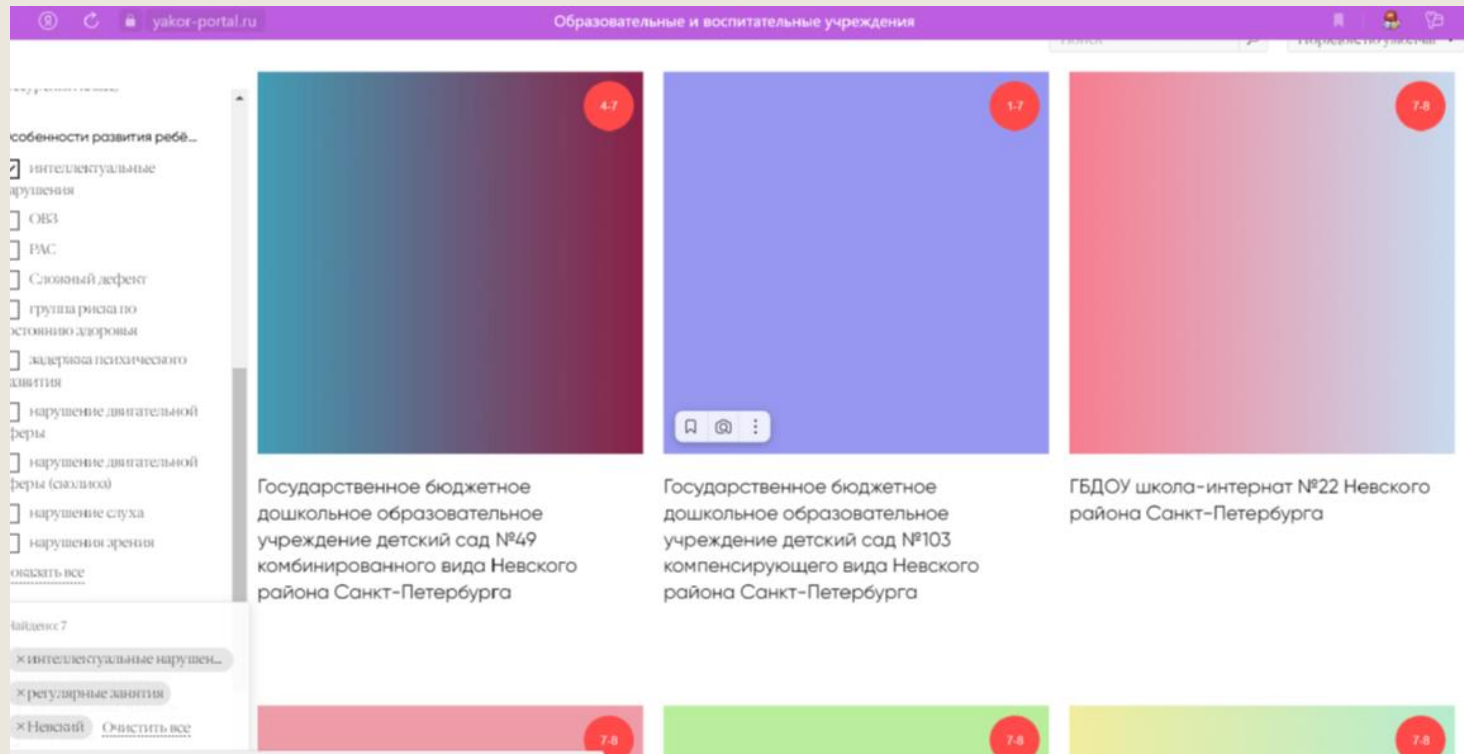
yakor-portal.ru Образовательные и воспитательные учреждения

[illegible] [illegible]

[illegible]

собенности развития ребё...

интеллектуальные арушения

ОВЗ

РАС

Сложный дефект

группа риска по остоянию здоровья

задержка психического азвития

нарушение двигательной феры

нарушение двигательной феры (сколиоз)

нарушение слуха

нарушения зрения

оказать все

Найдено: 7

× интеллектуальные нарушен...

× регулярные занятия

× Невский Очистить все

4-7

Государственное бюджетное дошкольное образовательное учреждение детский сад №49 комбинированного вида Невского района Санкт-Петербурга

1-7

Государственное бюджетное дошкольное образовательное учреждение детский сад №103 компенсирующего вида Невского района Санкт-Петербурга

7-8

ГБДОУ школа-интернат №22 Невского района Санкт-Петербурга

7-8

7-8

7-8